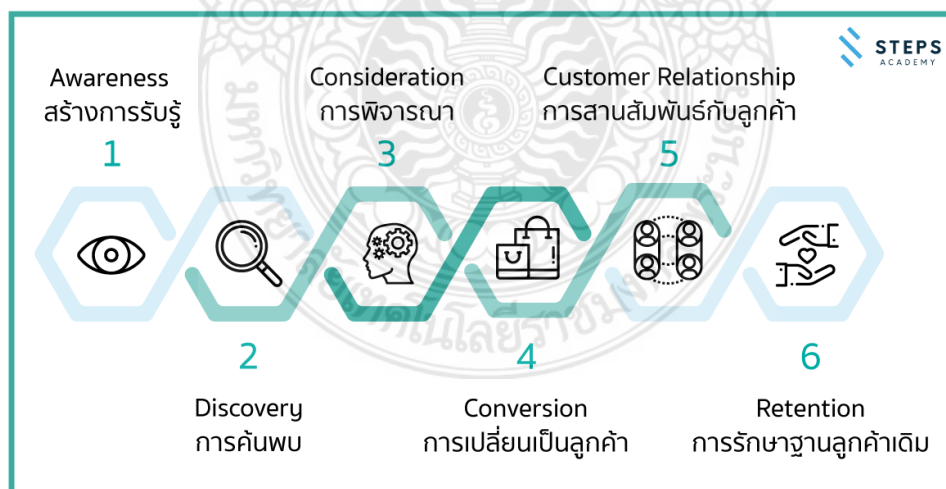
STEPS
ACADEMY

Awareness
สร้างการรับรู้
1

Consideration
การพิจารณา
3

Customer Relationship
การสานสัมพันธ์กับลูกค้า
5

2
Discovery
การค้นพบ

4
Conversion
การเปลี่ยนเป็นลูกค้า

6
Retention
การรักษาฐานลูกค้าเดิม